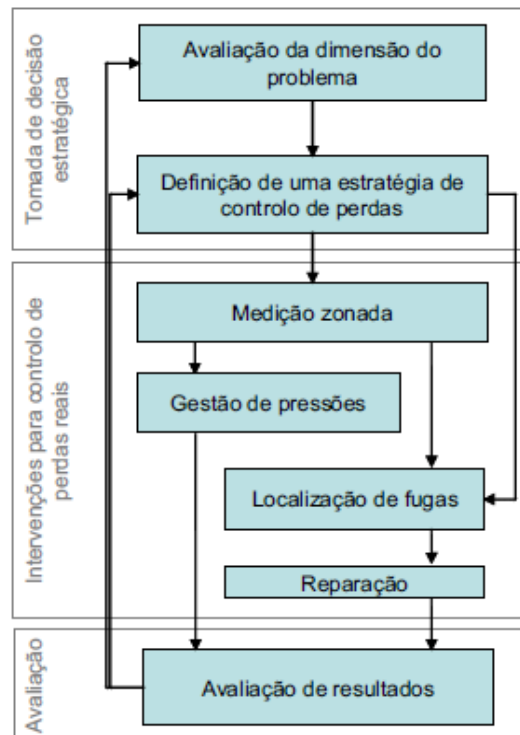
Tomada de decisão estratégica

Avaliação da dimensão do problema

Definição de uma estratégia de controlo de perdas

Intervenções para controlo de perdas reais

Medição zonada

Gestão de pressões

Localização de fugas

Reparação

Avaliação

Avaliação de resultados